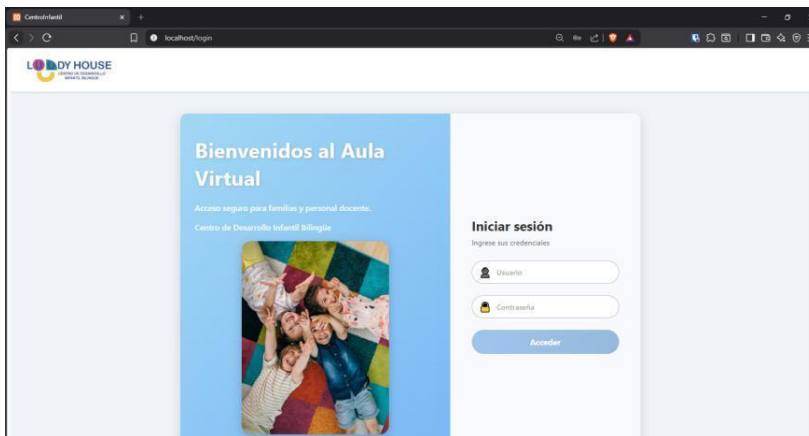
CentroInfantil

localhost/login

LOODY HOUSE
CENTRO DE DESARROLLO INFANTIL BILINGÜE

Bienvenidos al Aula Virtual

Acceso seguro para familias y personal docente.

Centro de Desarrollo Infantil Bilingüe

Iniciar sesión

Ingrese sus credenciales

Usuario

Contraseña

Acceder